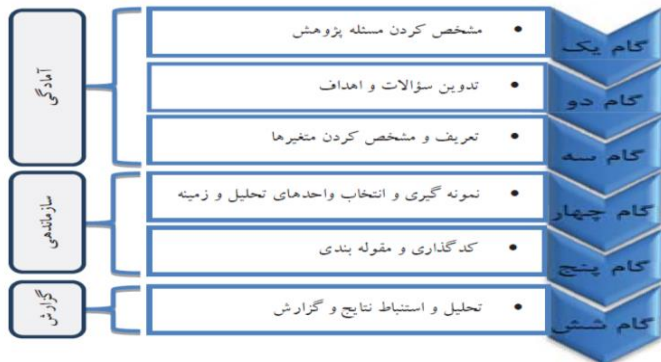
گام یک
• مشخص کردن مسئله پژوهش

گام دو
• تدوین سؤالات و اهداف

گام سه
• تعریف و مشخص کردن متغیرها

گام چهار
• نمونه گیری و انتخاب واحدهای تحلیل و زمینه

گام پنج
• کدگذاری و مقوله بندی

گام شش
• تحلیل و استنباط نتایج و گزارش

آمادگی

سازماندهی

گزارش